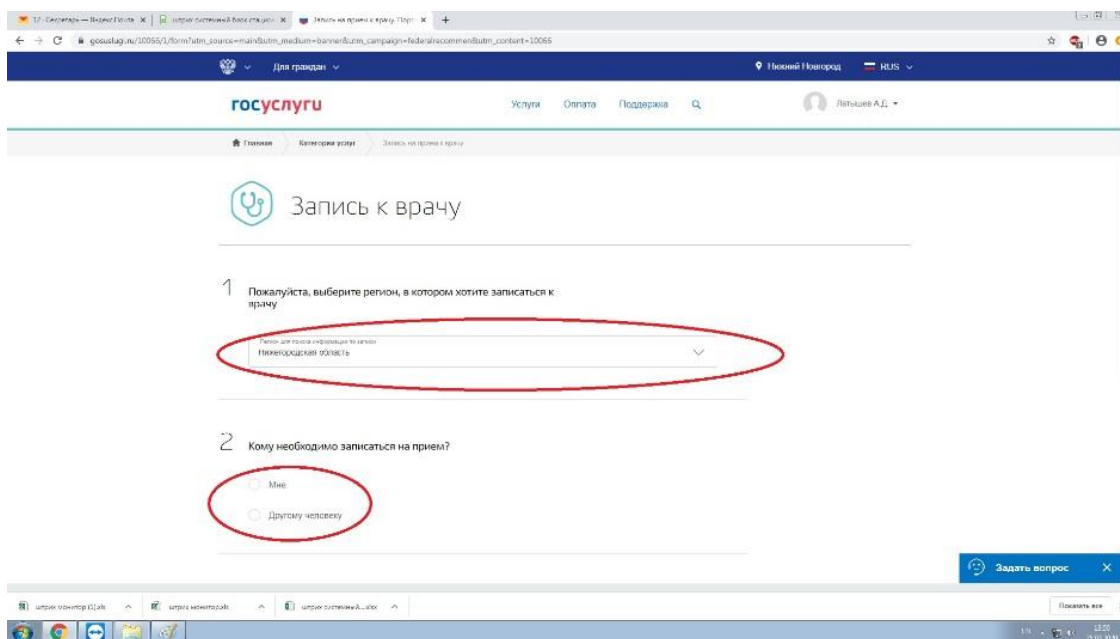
17 · Секретарь — Яндекс.Почта ✕ | штрих системный блок станции ✕ | Запись на прием к врачу. Порт ✕ | +

gosuslugi.ru/10066/1/form?utm_source=main&utm_medium=banner&utm_campaign=federalrecommen&utm_content=10066

Для граждан ∨

Нижний Новгород

RUS ∨

госуслуги

Услуги

Оплата

Поддержка

Ляпышев А.Д. ▾

Главная

Категории услуг

Запись на прием к врачу

Запись к врачу

1 Пожалуйста, выберите регион, в котором хотите записаться к врачу

Регион для поиска информации по записи
Нижегородская область

2 Кому необходимо записаться на прием?

Мне

Другому человеку

Задать вопрос

штрих монитор (1).xls

штрих монитор.xls

штрих системный б....xlsx

Показать все

13:55